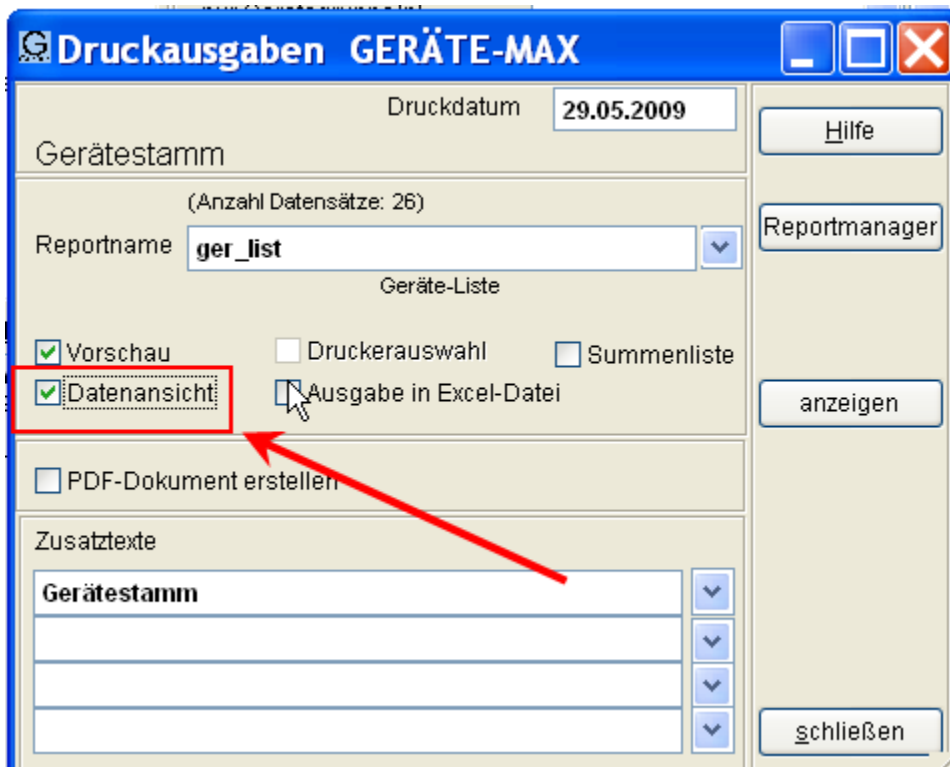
Druckausgaben GERÄTE-MAX

Druckdatum 29.05.2009

Gerätestamm

Hilfe

(Anzahl Datensätze: 26)

Reportname ger_list

Geräte-Liste

Reportmanager

Vorschau

Druckerauswahl

Summenliste

Datenansicht

Ausgabe in Excel-Datei

anzeigen

PDF-Dokument erstellen

Zusatztexte

Gerätestamm

schließen